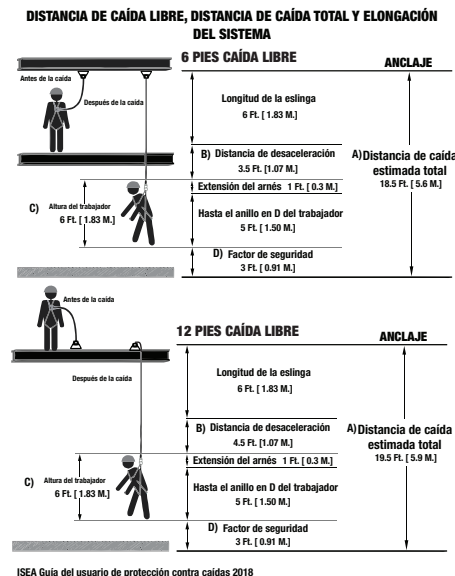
DISTANCIA DE CAÍDA LIBRE, DISTANCIA DE CAÍDA TOTAL Y ELONGACIÓN DEL SISTEMA

6 PIES CAÍDA LIBRE

ANCLAJE

Antes de la caída

Después de la caída

Longitud de la eslinga
6 Ft. [ 1.83 M.]

B) Distancia de desaceleración
3.5 Ft. [1.07 M.]

A) Distancia de caída estimada total
18.5 Ft. [ 5.6 M.]

Extensión del arnés 1 Ft. [ 0.3 M.]

C) Altura del trabajador
6 Ft. [ 1.83 M.]

Hasta el anillo en D del trabajador
5 Ft. [ 1.50 M.]

D) Factor de seguridad
3 Ft. [ 0.91 M.]

Antes de la caída

12 PIES CAÍDA LIBRE

ANCLAJE

Después de la caída

Longitud de la eslinga
6 Ft. [ 1.83 M.]

B) Distancia de desaceleración
4.5 Ft. [1.07 M.]

A) Distancia de caída estimada total
19.5 Ft. [ 5.9 M.]

Extensión del arnés 1 Ft. [ 0.3 M.]

C) Altura del trabajador
6 Ft. [ 1.83 M.]

Hasta el anillo en D del trabajador
5 Ft. [ 1.50 M.]

D) Factor de seguridad
3 Ft. [ 0.91 M.]

ISEA Guía del usuario de protección contra caídas 2018